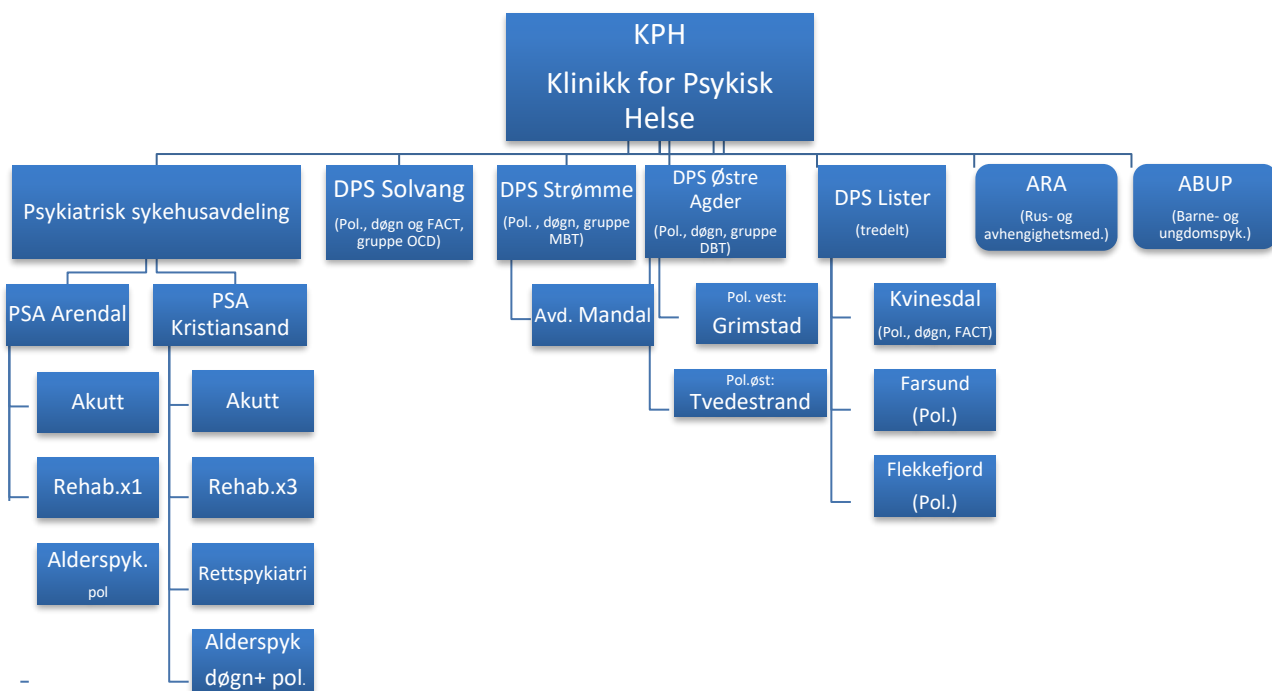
KPH

Klinikk for Psykisk Helse

Psykiatrisk sykehusavdeling

DPS Solvang
(Pol., døgn og FACT, gruppe OCD)

DPS Strømme
(Pol. , døgn, gruppe MBT)

DPS Østre Agder
(Pol., døgn, gruppe DBT)

DPS Lister
(tredelt)

ARA
(Rus- og avhengighetsmed.)

ABUP
(Barne- og ungdomspyk.)

PSA Arendal

PSA Kristiansand

Akutt

Rehab.x1

Alderspyk. pol

Akutt

Rehab.x3

Rettspykiatri

Alderspyk døgn+ pol.

Avd. Mandal

Pol. vest: Grimstad

Pol.øst: Tvedestrand

Kvinesdal
(Pol., døgn, FACT)

Farsund
(Pol.)

Flekkefjord
(Pol.)